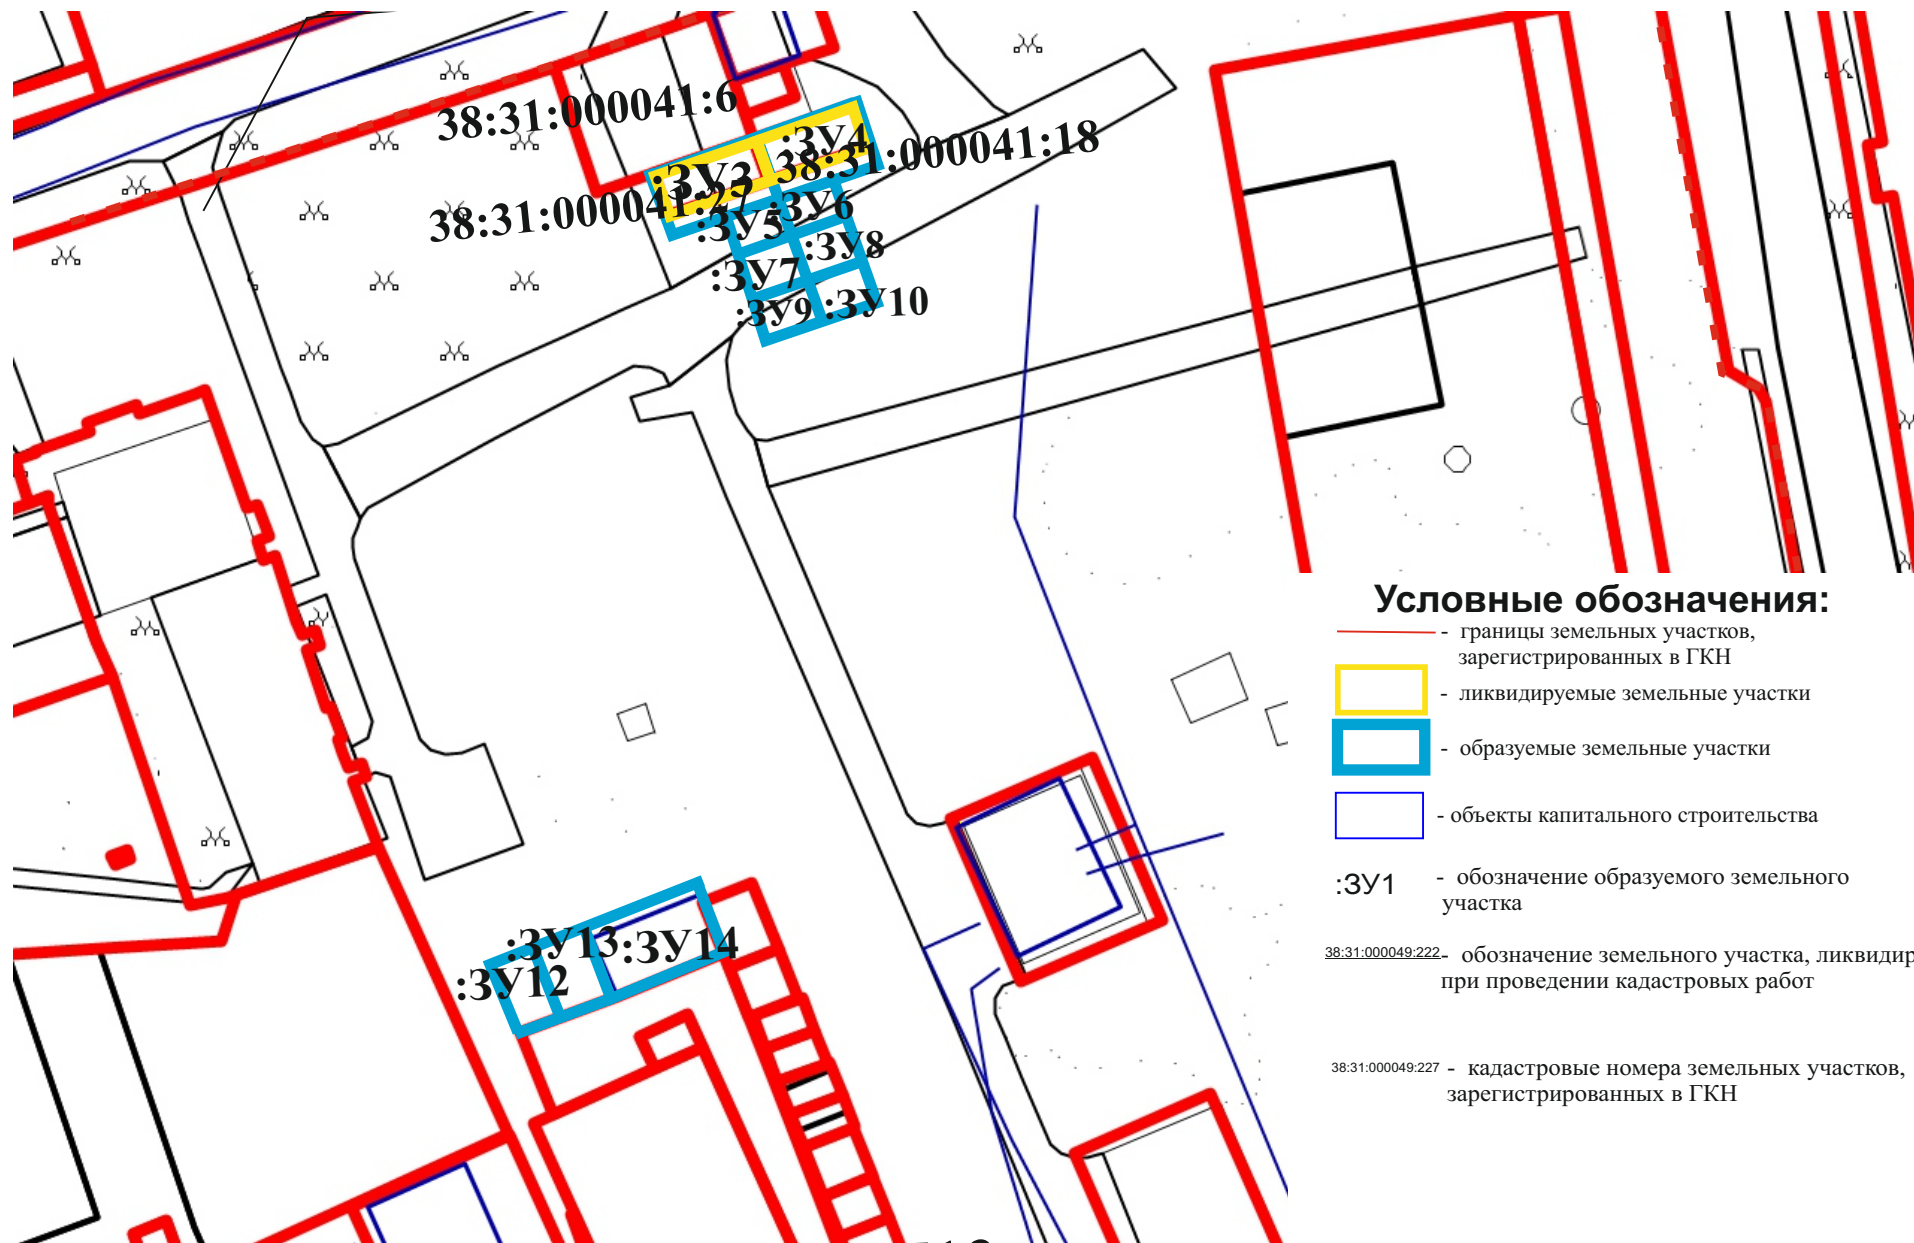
38:31:000041:6

:ЗУ4
38:31:000041:18
:ЗУ3
38:31:000041:29
:ЗУ5
:ЗУ6
:ЗУ8
:ЗУ7
:ЗУ9
:ЗУ10

:ЗУ13
:ЗУ14
:ЗУ12

Условные обозначения:
- границы земельных участков, зарегистрированных в ГКН
- ликвидируемые земельные участки
- образуемые земельные участки
- объекты капитального строительства
:ЗУ1 - обозначение образуемого земельного участка
38:31:000049:222 - обозначение земельного участка, ликвидир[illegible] при проведении кадастровых работ
38:31:000049:227 - кадастровые номера земельных участков, зарегистрированных в ГКН